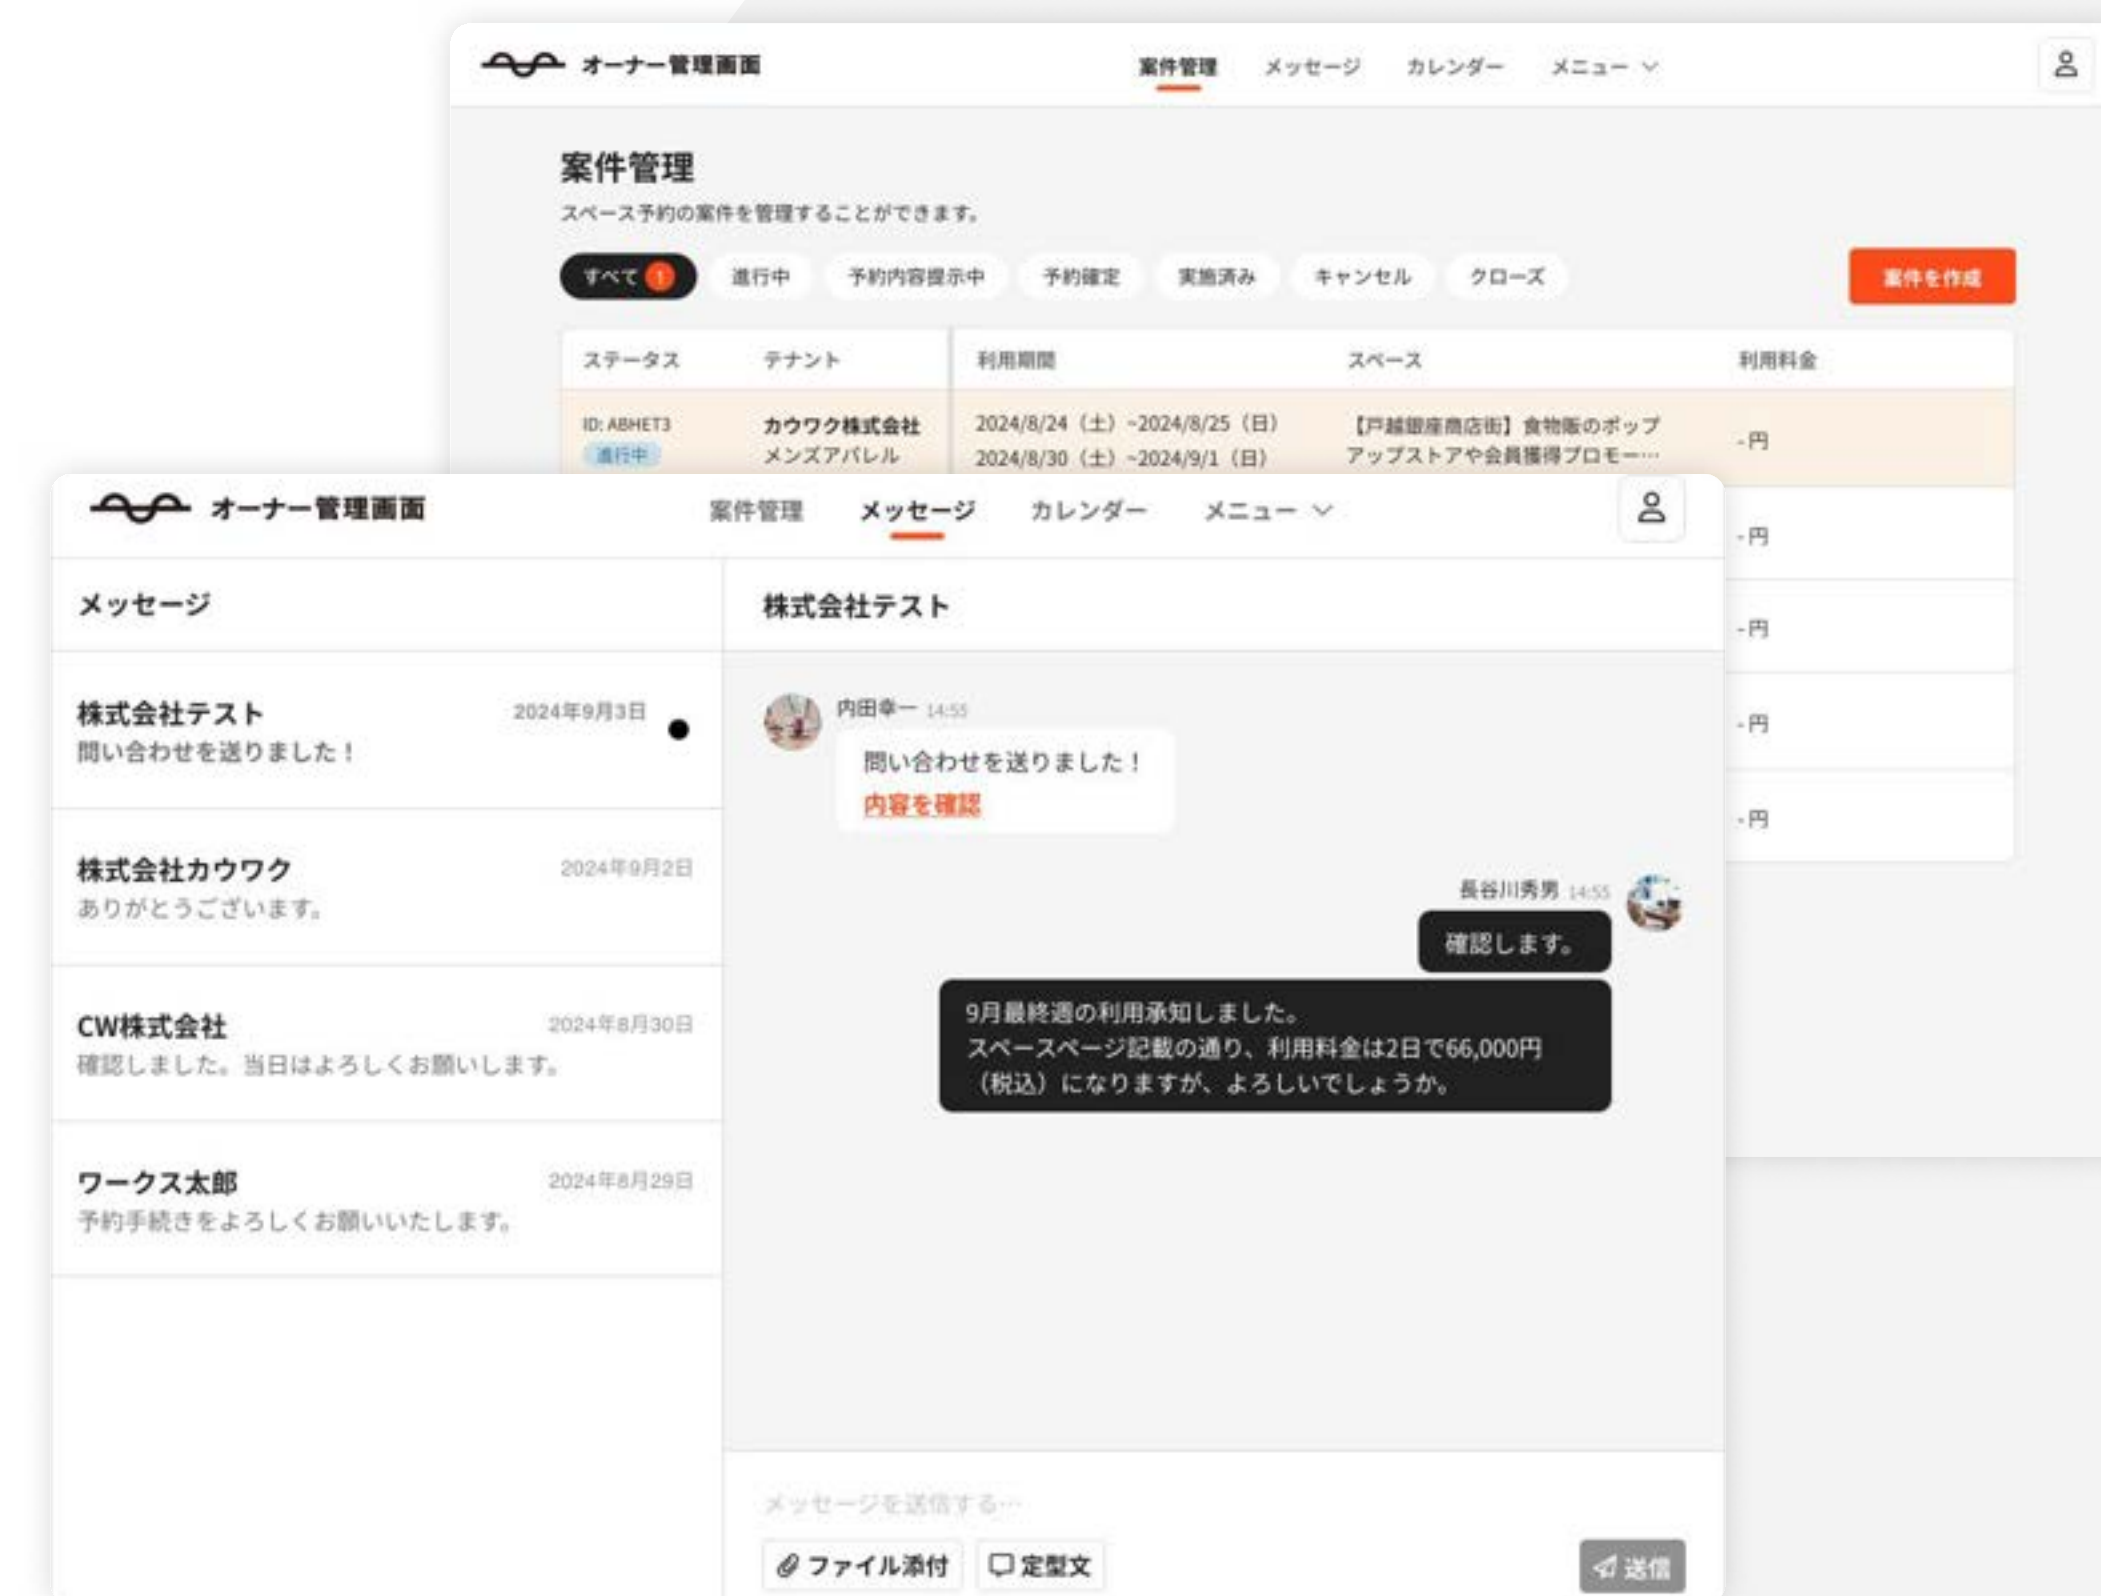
オーナー管理画面

案件管理 メッセージ カレンダー メニュー

案件管理

スペース予約の案件を管理することができます。

すべて 1 進行中 予約内容提示中 予約確定 実施済み キャンセル クローズ

案件を作成

| ステータス | テナント | 利用期間 | スペース | 利用料金 |
|---|---|---|---|---|
| ID: ABHET3 進行中 | カウワク株式会社 メンズアパレル | 2024/8/24（土）~2024/8/25（日） 2024/8/30（土）~2024/9/1（日） | 【戸越銀座商店街】食物販のポップアップストアや会員獲得プロモ−… | -円 |
| | | | | -円 |
| | | | | -円 |
| | | | | -円 |
| | | | | -円 |

オーナー管理画面

案件管理 メッセージ カレンダー メニュー

メッセージ

株式会社テスト 2024年9月3日
問い合わせを送りました！

株式会社カウワク 2024年9月2日
ありがとうございます。

CW株式会社 2024年8月30日
確認しました。当日はよろしくお願いします。

ワークス太郎 2024年8月29日
予約手続きをよろしくお願いいたします。

株式会社テスト

内田幸一 14:55
問い合わせを送りました！
内容を確認

長谷川秀男 14:55
確認します。

9月最終週の利用承知しました。
スペースページ記載の通り、利用料金は2日で66,000円（税込）になりますが、よろしいでしょうか。

メッセージを送信する…

ファイル添付 定型文 送信